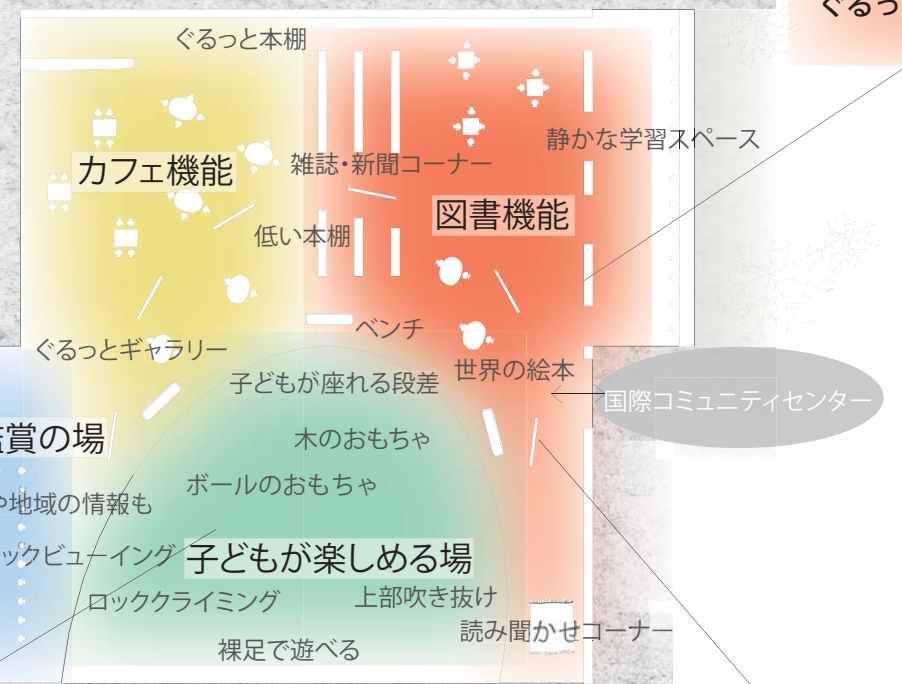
ぐるっ

ぐるっと本棚

カフェ機能

雑誌・新聞コーナー

静かな学習スペース

図書機能

低い本棚

ベンチ

ぐるっとギャラリー

世界の絵本

子どもが座れる段差

国際コミュニティセンター

賞の場

木のおもちゃ

ボールのおもちゃ

や地域の情報も

ックビューイング

子どもが楽しめる場

上部吹き抜け

ロッククライミング

読み聞かせコーナー

裸足で遊べる